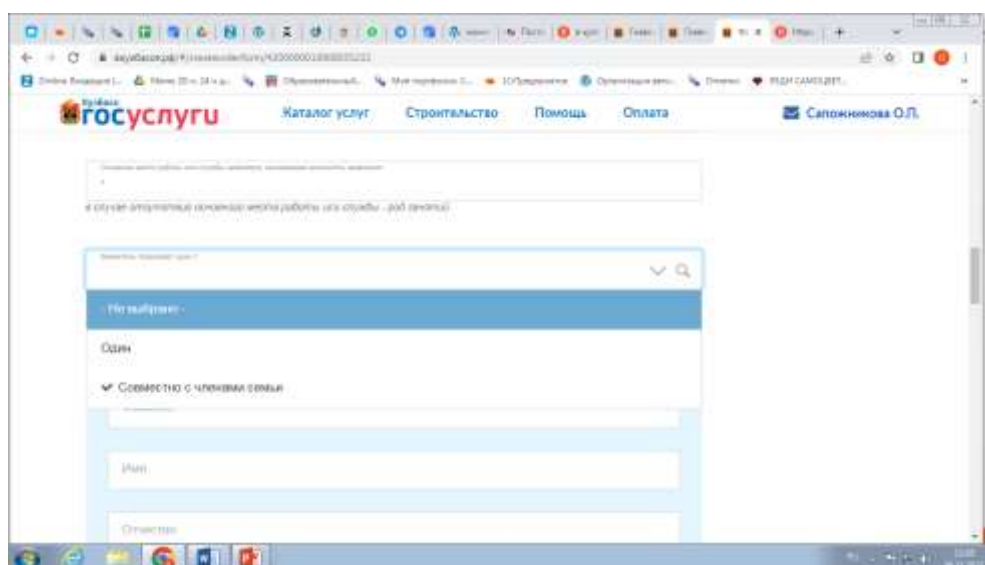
Кузбасс
госуслуги

Каталог услуг
Строительство
Помощь
Оплата
Сапожникова О.Л.

в случае отсутствия основного места работы или службы - род занятий

- Не выбрано -

Один

✔ Совместно с членами семьи

Имя

Отчество